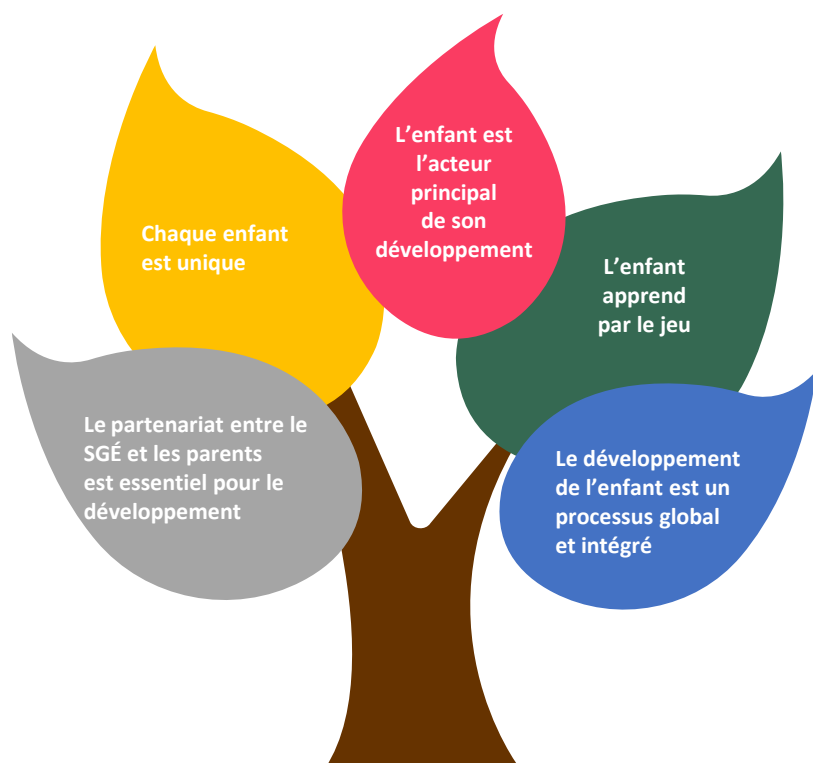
Chaque enfant est unique

L’enfant est l’acteur principal de son développement

L’enfant apprend par le jeu

Le partenariat entre le SGÉ et les parents est essentiel pour le développement

Le développement de l’enfant est un processus global et intégré